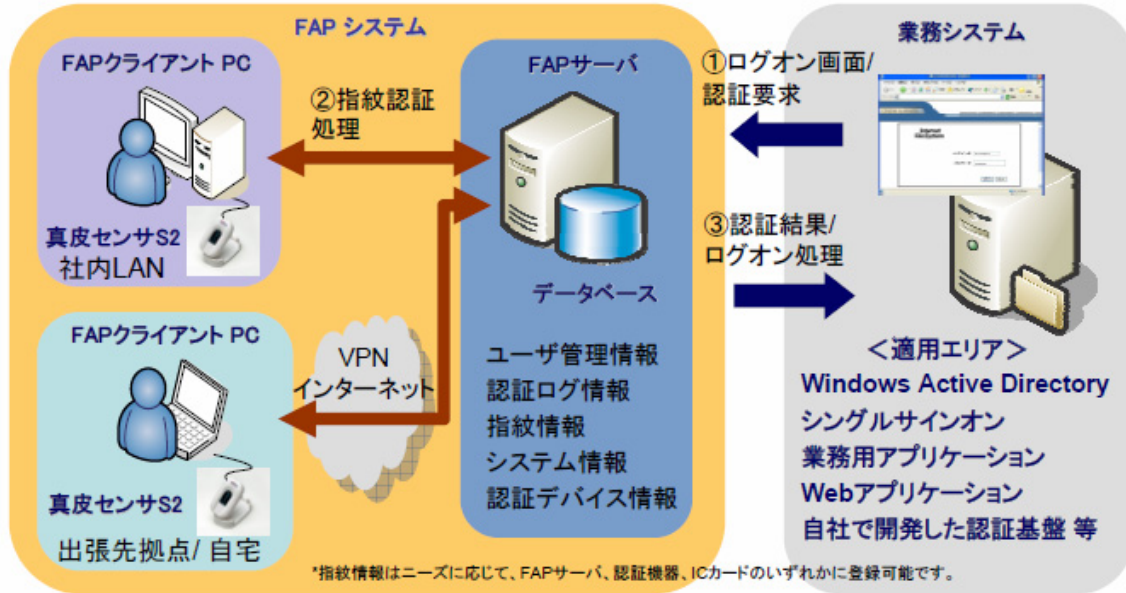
FAP システム

FAPクライアント PC

真皮センサS2
社内LAN

②指紋認証処理

FAPサーバ

データベース

ユーザ管理情報
認証ログ情報
指紋情報
システム情報
認証デバイス情報

FAPクライアント PC

真皮センサS2
出張先拠点/ 自宅

VPN
インターネット

業務システム

①ログオン画面/認証要求

③認証結果/ログオン処理

＜適用エリア＞
Windows Active Directory
シングルサインオン
業務用アプリケーション
Webアプリケーション
自社で開発した認証基盤 等

*指紋情報はニーズに応じて、FAPサーバ、認証機器、ICカードのいずれかに登録可能です。